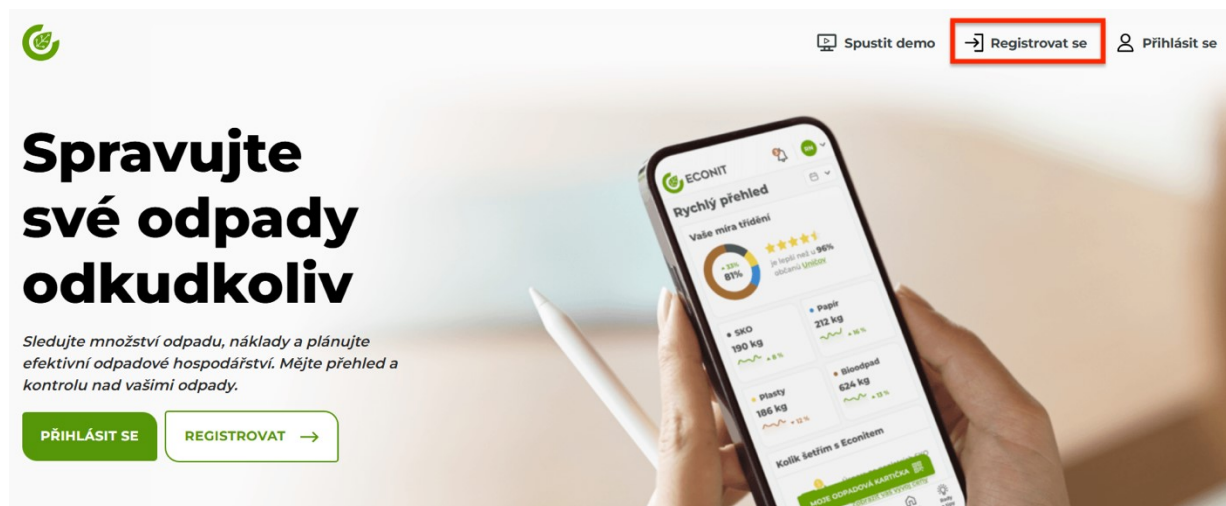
Spustit demo
Registrovat se
Přihlásit se

Spravujte své odpady odkudkoliv

Sledujte množství odpadu, náklady a plánujte efektivní odpadové hospodářství. Mějte přehled a kontrolu nad vašimi odpady.

PŘIHLÁSIT SE
REGISTROVAT →

ECONIT
Rychlý přehled
Vaše míra třídění
81%
je lepší než u 96% občanů Uničov
SKO
190 kg
Papír
212 kg
Plasty
186 kg
Bioodpad
624 kg
Kolik šetřím s Econitem
MOJE ODPADOVÁ KARTIČKA